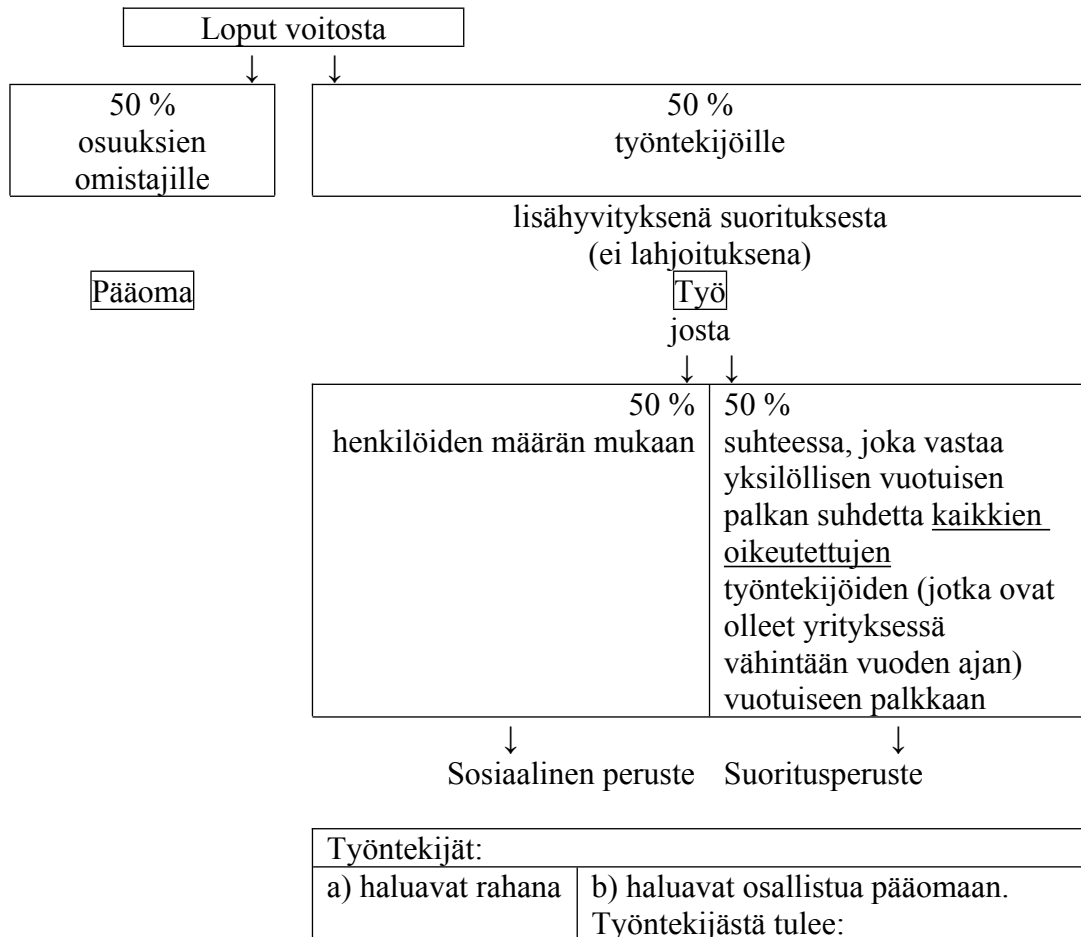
Loput voitosta

50 %
osuuksien omistajille

50 %
työntekijöille

lisähyvityksenä suorituksesta
(ei lahjoituksena)

Pääoma

Työ
josta

| 50 % henkilöiden määrän mukaan | 50 % suhteessa, joka vastaa yksilöllisen vuotuisen palkan suhdetta kaikkien oikeutettujen työntekijöiden (jotka ovat olleet yrityksessä vähintään vuoden ajan) vuotuiseen palkkaan |
|---|---|

Sosiaalinen peruste Suoritusperuste

| Työntekijät: | |
|---|---|
| a) haluavat rahana | b) haluavat osallistua pääomaan. Työntekijästä tulee: |